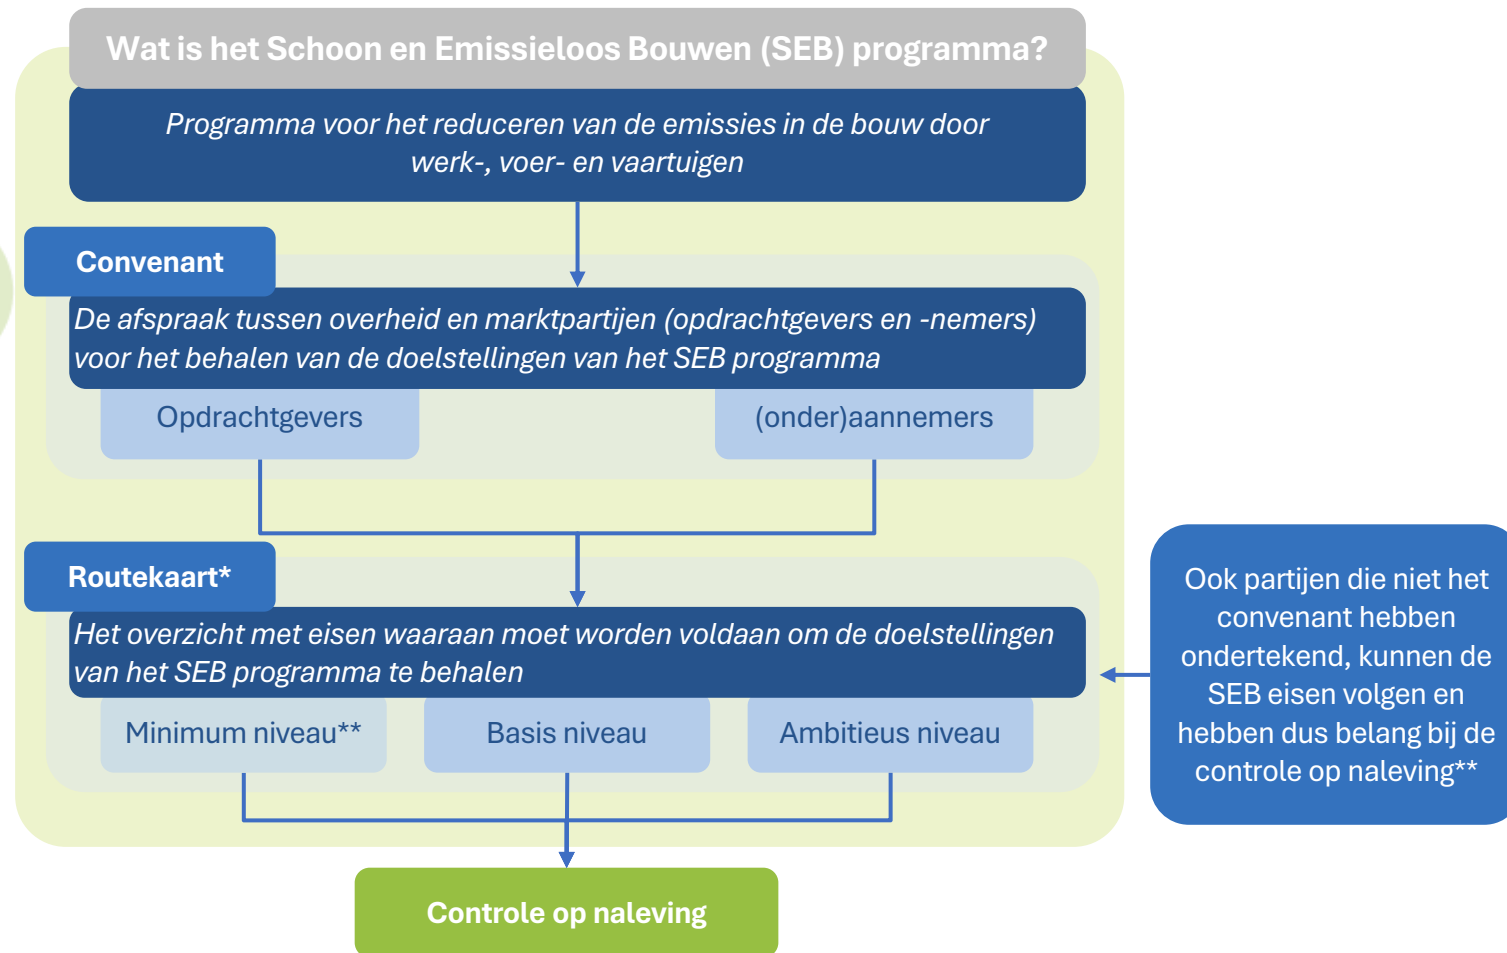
Wat is het Schoon en Emissieloos Bouwen (SEB) programma?

Programma voor het reduceren van de emissies in de bouw door werk-, voer- en vaartuigen

Convenant

De afspraak tussen overheid en marktpartijen (opdrachtgevers en -nemers) voor het behalen van de doelstellingen van het SEB programma

Opdrachtgevers

(onder)aannemers

Routekaart*

Het overzicht met eisen waaraan moet worden voldaan om de doelstellingen van het SEB programma te behalen

Minimum niveau**

Basis niveau

Ambitieus niveau

Ook partijen die niet het convenant hebben ondertekend, kunnen de SEB eisen volgen en hebben dus belang bij de controle op naleving**

Controle op naleving